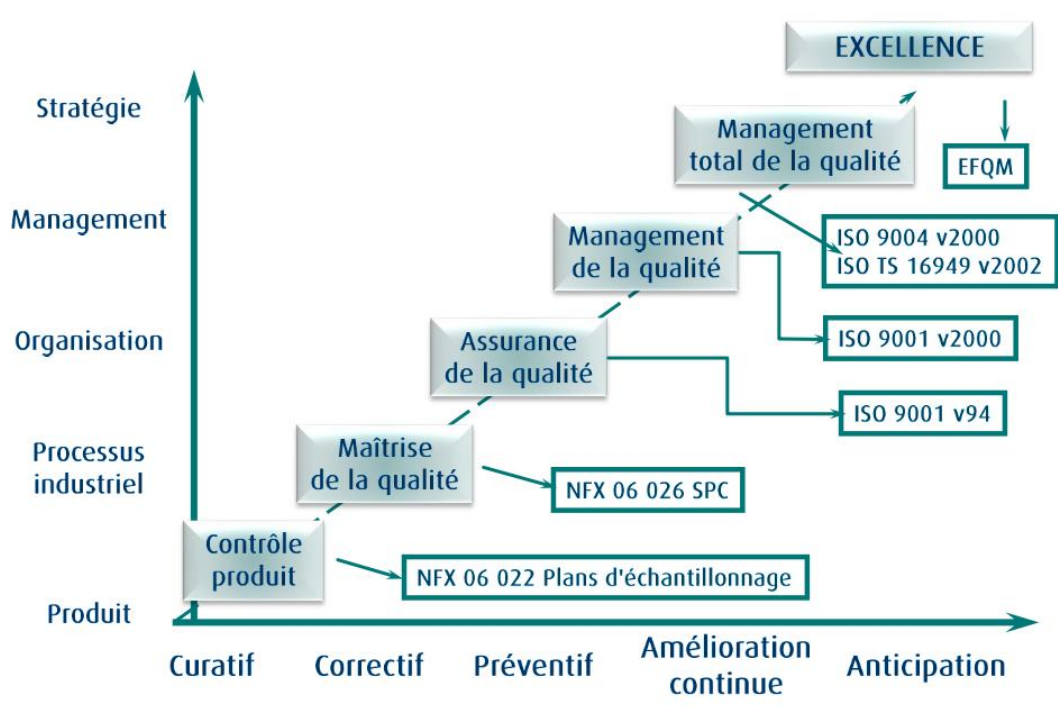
EXCELLENCE

Stratégie

Management total de la qualité

EFQM

Management

Management de la qualité

ISO 9004 v2000
ISO TS 16949 v2002

Organisation

Assurance de la qualité

ISO 9001 v2000

ISO 9001 v94

Processus industriel

Maîtrise de la qualité

NFX 06 026 SPC

Contrôle produit

NFX 06 022 Plans d'échantillonnage

Produit

Curatif

Correctif

Préventif

Amélioration continue

Anticipation